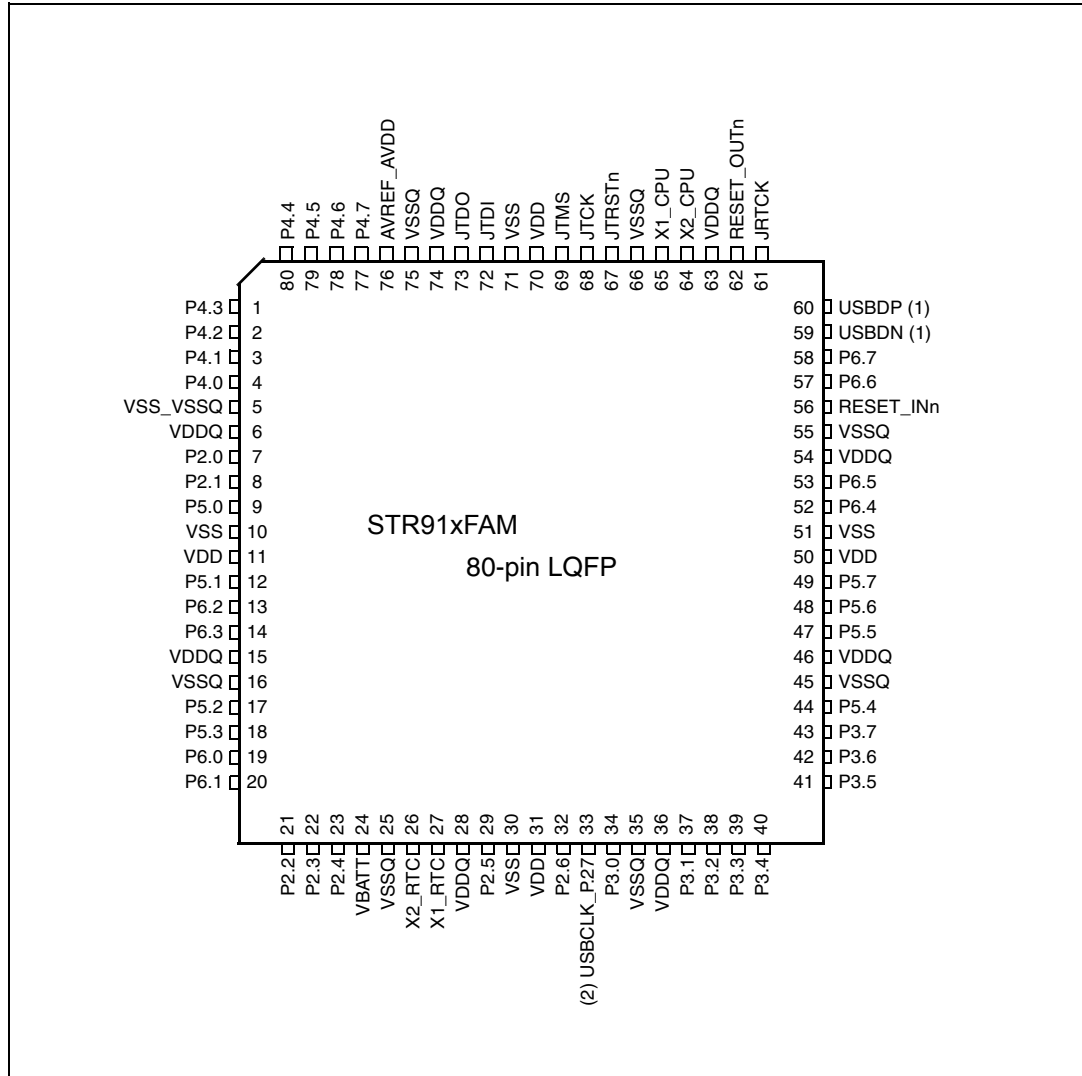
P4.4 80
P4.5 79
P4.6 78
P4.7 77
AVREF_AVDD 76
VSSQ 75
VDDQ 74
JTDO 73
JTDI 72
VSS 71
VDD 70
JTMS 69
JTCK 68
JTRSTn 67
VSSQ 66
X1_CPU 65
X2_CPU 64
VDDQ 63
RESET_OUTn 62
JRTCK 61

P4.3 1
P4.2 2
P4.1 3
P4.0 4
VSS_VSSQ 5
VDDQ 6
P2.0 7
P2.1 8
P5.0 9
VSS 10
VDD 11
P5.1 12
P6.2 13
P6.3 14
VDDQ 15
VSSQ 16
P5.2 17
P5.3 18
P6.0 19
P6.1 20

STR91xFAM

80-pin LQFP

60 USBDP (1)
59 USBDN (1)
58 P6.7
57 P6.6
56 RESET_INn
55 VSSQ
54 VDDQ
53 P6.5
52 P6.4
51 VSS
50 VDD
49 P5.7
48 P5.6
47 P5.5
46 VDDQ
45 VSSQ
44 P5.4
43 P3.7
42 P3.6
41 P3.5

21 P2.2
22 P2.3
23 P2.4
24 VBATT
25 VSSQ
26 X2_RTC
27 X1_RTC
28 VDDQ
29 P2.5
30 VSS
31 VDD
32 P2.6
33 (2) USBCLK_P2.7
34 P3.0
35 VSSQ
36 VDDQ
37 P3.1
38 P3.2
39 P3.3
40 P3.4